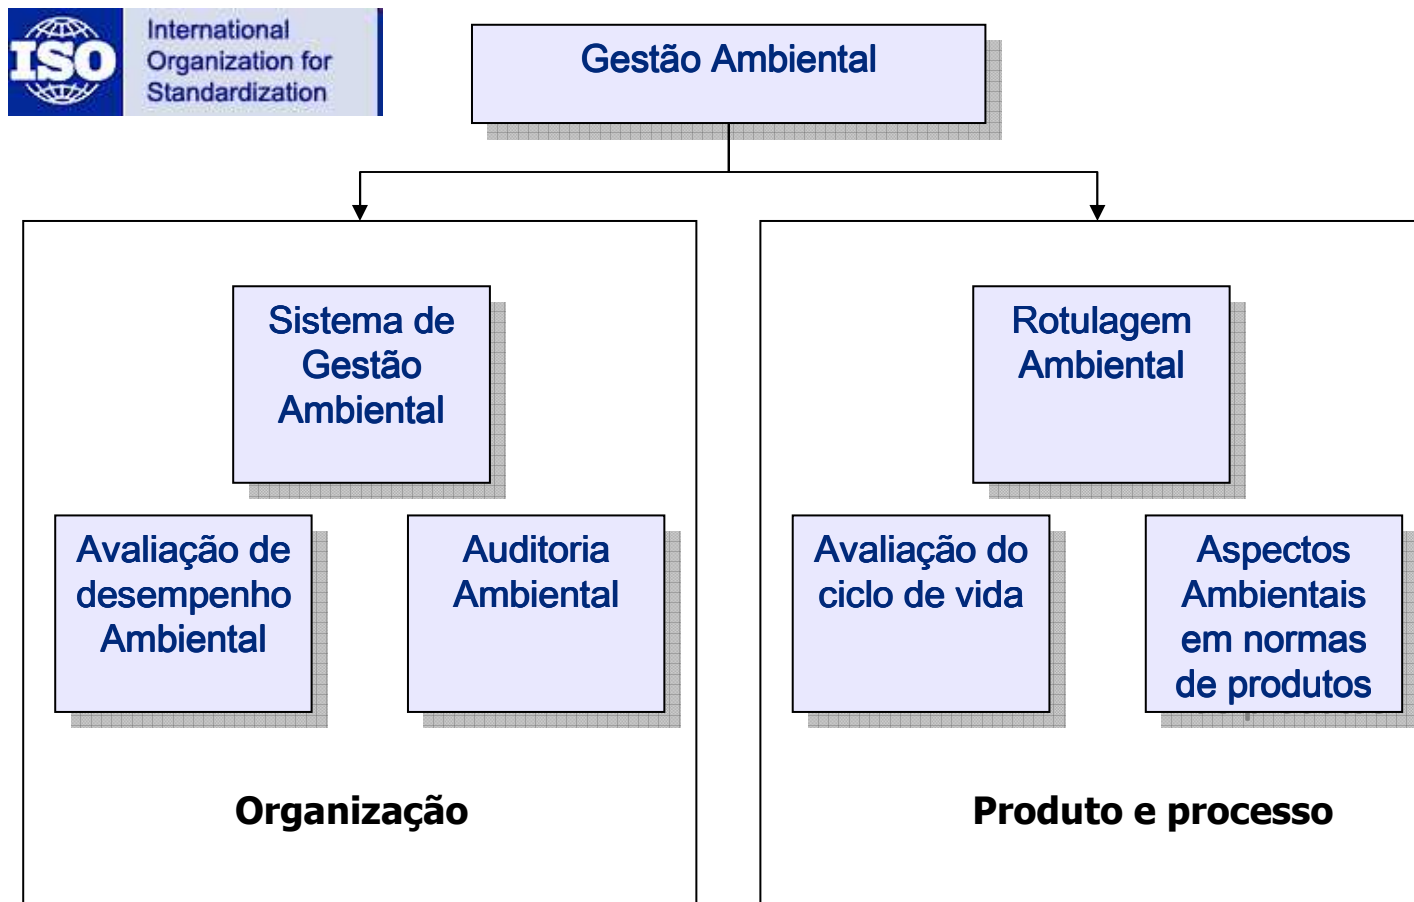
ISO International Organization for Standardization

Gestão Ambiental

Sistema de Gestão Ambiental

Avaliação de desempenho Ambiental

Auditoria Ambiental

Organização

Rotulagem Ambiental

Avaliação do ciclo de vida

Aspectos Ambientais em normas de produtos

Produto e processo